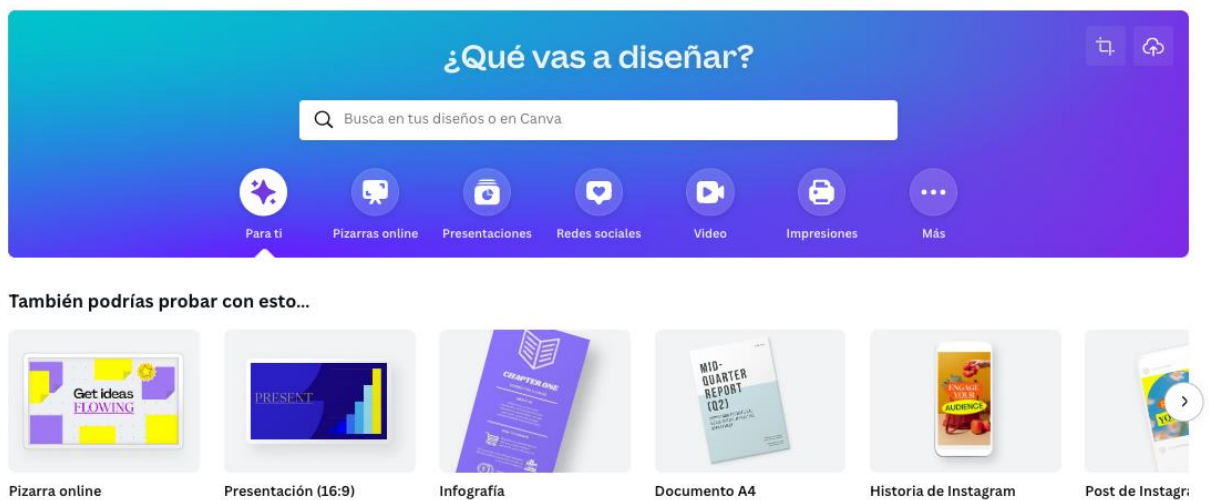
¿Qué vas a diseñar?

Busca en tus diseños o en Canva

Para ti
Pizarras online
Presentaciones
Redes sociales
Video
Impresiones
Más

También podrías probar con esto...

Get ideas FLOWING

PRESENT

CHAPTER ONE

MID-QUARTER REPORT (Q2)

ENGAGE YOUR AUDIENCE

Pizarra online
Presentación (16:9)
Infografía
Documento A4
Historia de Instagram
Post de Instagra